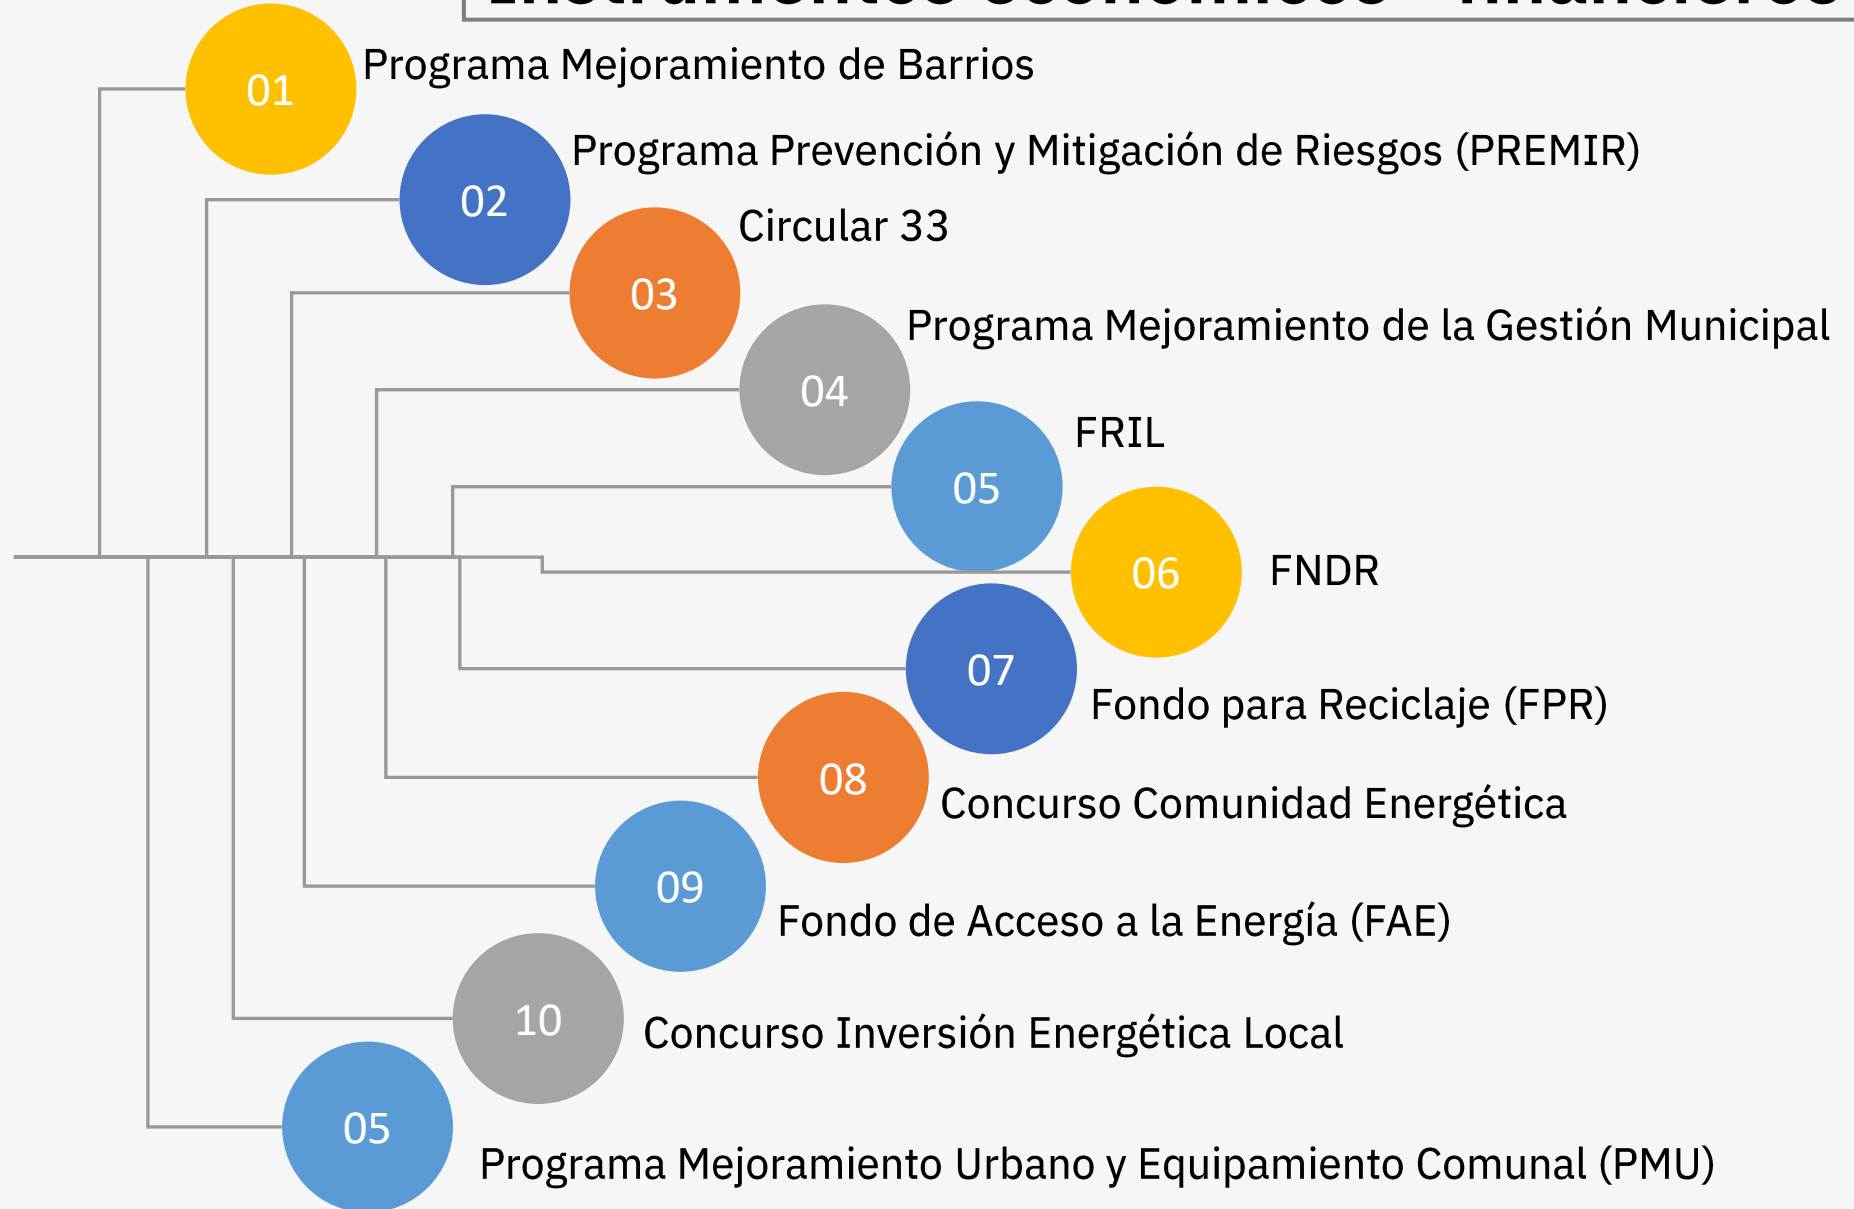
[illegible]

01 Programa Mejoramiento de Barrios

02 Programa Prevención y Mitigación de Riesgos (PREMIR)

03 Circular 33

04 Programa Mejoramiento de la Gestión Municipal

05 FRIL

06 FNDR

07 Fondo para Reciclaje (FPR)

08 Concurso Comunidad Energética

09 Fondo de Acceso a la Energía (FAE)

10 Concurso Inversión Energética Local

05 Programa Mejoramiento Urbano y Equipamiento Comunal (PMU)